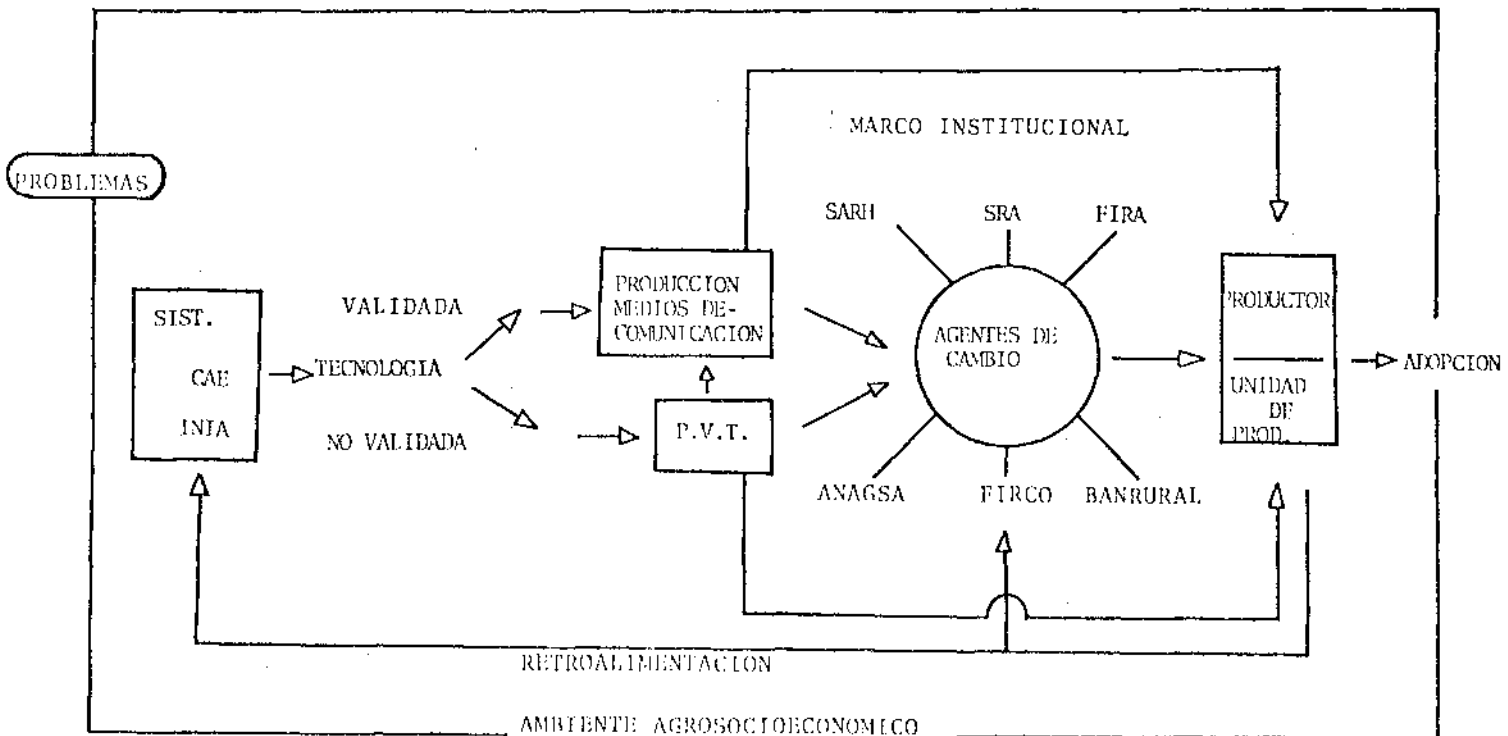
MARCO INSTITUCIONAL

PROBLEMAS

SARH

SRA

FIRA

SIST.

CAE

INIA

VALIDADA

TECNOLOGIA

NO VALIDADA

PRODUCCION MEDIOS DE-COMUNICACION

P.V.T.

AGENTES DE CAMBIO

PRODUCTOR

UNIDAD DE PROD.

ADOPCION

ANAGSA

FIRCO

BANRURAL

RETROALIMENTACION

AMBIENTE AGROSOCIOECONOMICO